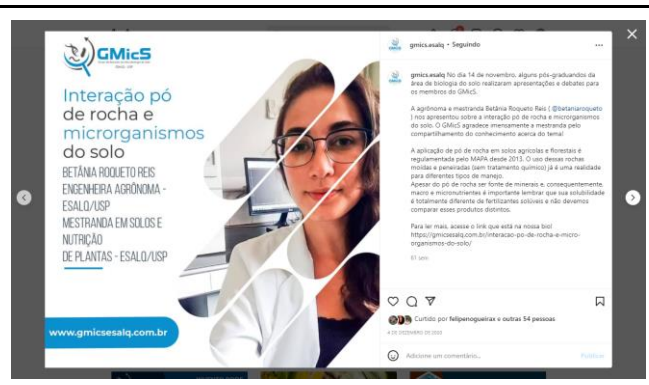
GMicS

Interação pó de rocha e microrganismos do solo

BETÂNIA ROQUETO REIS
ENGENHEIRA AGRÔNOMA - ESALQ/USP
MESTRANDA EM SOLOS E NUTRIÇÃO DE PLANTAS - ESALQ/USP

www.gmicsesalq.com.br

gmics.esalq • Seguindo

gmics.esalq No dia 14 de novembro, alguns pós-graduandos da área de biologia do solo realizaram apresentações e debates para os membros do GMicS.

A agrônoma e mestranda Betânia Roqueto Reis ( @betaniaroqueto ) nos apresentou sobre a interação pó de rocha e microrganismos do solo. O GMicS agradece imensamente a mestranda pelo compartilhamento do conhecimento acerca do tema!

A aplicação de pó de rocha em solos agrícolas e florestas é regulamentada pelo MAPA desde 2013. O uso dessas rochas moídas e peneiradas (sem tratamento químico) já é uma realidade para diferentes tipos de manejo.
Apesar do pó de rocha ser fonte de minerais e, consequentemente, macro e micronutrientes é importante lembrar que sua solubilidade é totalmente diferente de fertilizantes solúveis e não devemos comparar esses produtos distintos.

Para ler mais, acesse o link que está na nossa bio!
https://gmicsesalq.com.br/interacao-po-de-rocha-e-microrganismos-do-solo/

61 sem

Curtido por felipenogueirax e outras 54 pessoas

4 DE DEZEMBRO DE 2022

Adicione um comentário...

Publicar